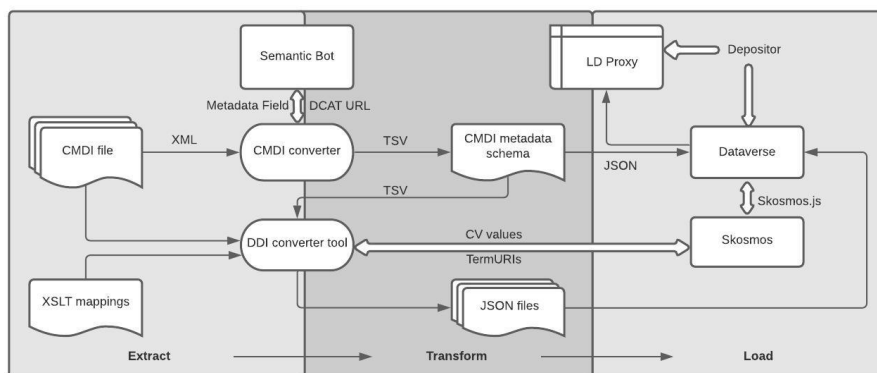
Semantic Bot

LD Proxy

Depositor

Metadata Field

DCAT URL

CMDI file

XML

CMDI converter

TSV

CMDI metadata schema

JSON

Dataverse

TSV

Skosmos.js

DDI converter tool

CV values

Skosmos

TermURIs

XSLT mappings

JSON files

Extract

Transform

Load